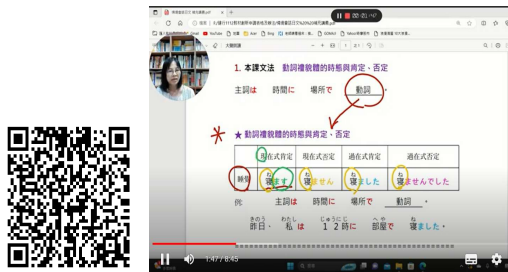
1. 本課文法 動詞禮貌體的時態與肯定、否定

主詞は 時間に 場所で 動詞。

★ 動詞禮貌體的時態與肯定、否定

| | 現在式肯定 | 現在式否定 | 過去式肯定 | 過去式否定 |
|---|---|---|---|---|
| 睡覺 | 寝ます | 寝ません | 寝ました | 寝ませんでした |

例: 主詞は 時間に 場所で 動詞。

昨日、私は 12時に 部屋で 寝ました。

1:47 / 8:45